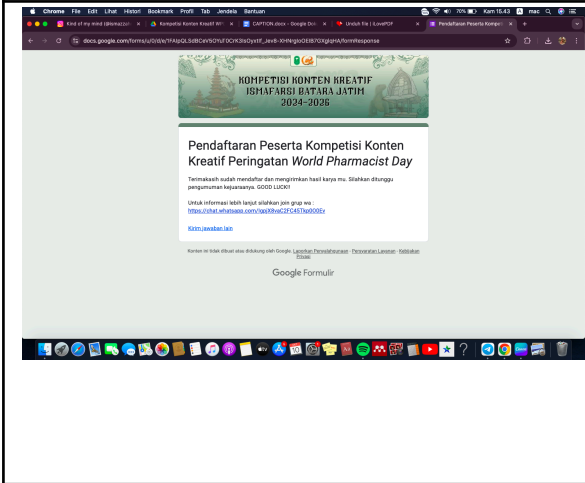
Chrome File Edit Lihat Histori Bookmark Profil Tab Jendela Bantuan

Kam 15.43

Kind of my mind (@ismazzuli

Kompetisi Konten Kreatif W

CAPTION.docx - Google Doc

Unduh file | iLovePDF

Pendaftaran Peserta Kompe

docs.google.com/forms/u/0/d/e/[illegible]/formResponse

KOMPETISI KONTEN KREATIF
ISMAFARSI BATARA JATIM
2024-2026

Pendaftaran Peserta Kompetisi Konten Kreatif Peringatan *World Pharmacist Day*

Terimakasih sudah mendaftar dan mengirimkan hasil karya mu. Silahkan ditunggu pengumuman kejuaraannya. GOOD LUCK!!

Untuk informasi lebih lanjut silahkan join grup wa :
https://chat.whatsapp.com/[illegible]

Kirim jawaban lain

Konten ini tidak dibuat atau didukung oleh Google. Laporkan Penyalahgunaan - Persyaratan Layanan - Kebijakan Privasi

Google Formulir